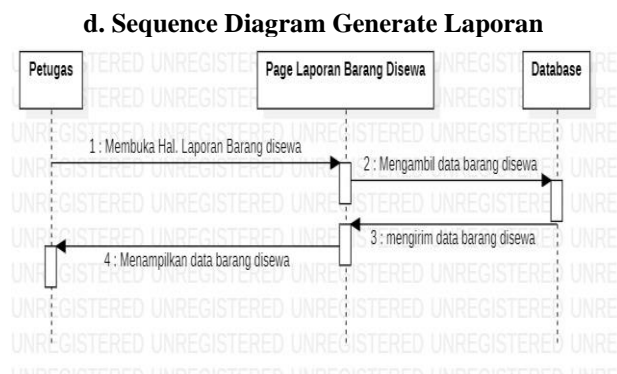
d. Sequence Diagram Generate Laporan

Petugas

Page Laporan Barang Disewa

Database

1 : Membuka Hal. Laporan Barang disewa

2 : Mengambil data barang disewa

3 : mengirim data barang disewa

4 : Menampilkan data barang disewa

UNREGISTERED UNREGISTERED UNREGISTERED UNREGISTERED UNRE